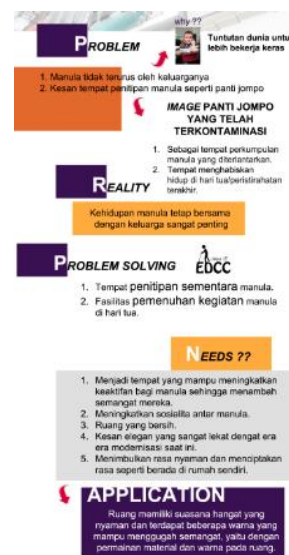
why ??

PROBLEM

Tuntutan dunia untu lebih bekerja keras

1. Manula tidak terurus oleh keluarganya
2. Kesan tempat penitipan manula seperti panti jompo

IMAGE PANTI JOMPO YANG TELAH TERKONTAMINASI

1. Sebagai tempat perkumpulan manula yang ditelantarkan.
2. Tempat menghabiskan hidup di hari tua/peristirahatan terakhir.

REALITY

Kehidupan manula tetap bersama dengan keluarga sangat penting

PROBLEM SOLVING

EDCC

1. Tempat penitipan sementara manula.
2. Fasilitas pemenuhan kegiatan manula di hari tua.

NEEDS ??

1. Menjadi tempat yang mampu meningkatkan keaktifan bagi manula sehingga menambah semangat mereka.
2. Meningkatkan sosialita antar manula.
3. Ruang yang bersih.
4. Kesan elegan yang sangat lekat dengan era era modernisasi saat ini.
5. Menimbulkan rasa nyaman dan menciptakan rasa seperti berada di rumah sendiri.

APPLICATION

Ruang memiliki suasana hangat yang nyaman dan terdapat beberapa warna yang mampu menggugah semangat, yaitu dengan permainan material dan warna pada ruang.